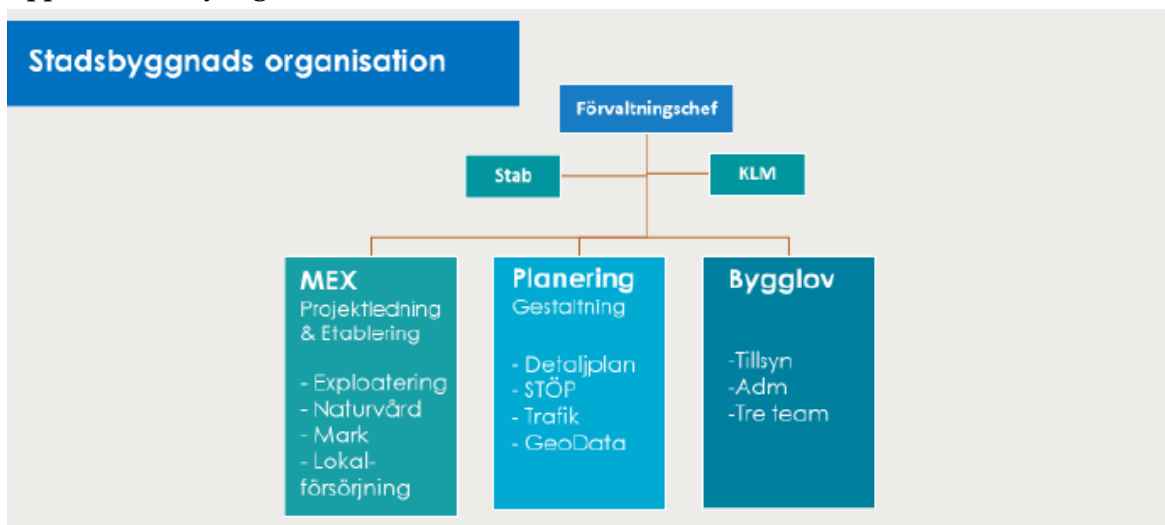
Stadsbyggnads organisation

Förvaltningschef

Stab

KLM

MEX
Projektledning & Etablering

- Exploatering
- Naturvård
- Mark
- Lokalförsörjning

Planering
Gestaltning

- Detaljplan
- STÖP
- Trafik
- GeoData

Bygglov

-Tillsyn
-Adm
-Tre team